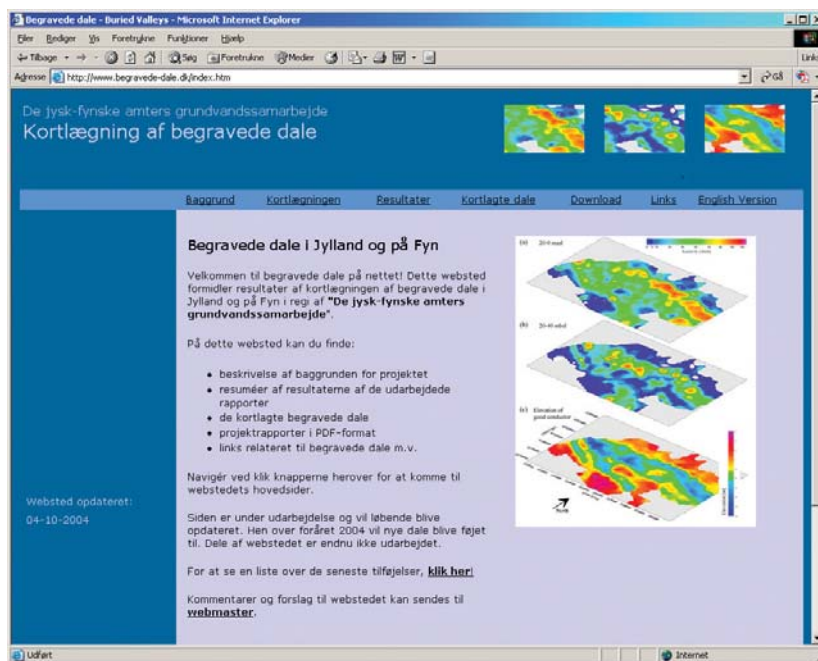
Begravede dale - Buried Valleys - Microsoft Internet Explorer

Filer Rediger Vis Foretrukne Funktioner Hjælp

Tilbage Søg Foretrukne Medier

Adresse http://www.begravede-dale.dk/index.htm

Gå Links

De jysk-fynske amters grundvandssamarbejde
Kortlægning af begravede dale

Baggrund Kortlægningen Resultater Kortlagte dale Download Links English Version

Begravede dale i Jylland og på Fyn

Velkommen til begravede dale på nettet! Dette websted formidler resultater af kortlægningen af begravede dale i Jylland og på Fyn i regi af "De jysk-fynske amters grundvandssamarbejde".

På dette websted kan du finde:

- beskrivelse af baggrunden for projektet
- resuméer af resultaterne af de udarbejdede rapporter
- de kortlagte begravede dale
- projektrapporter i PDF-format
- links relateret til begravede dale m.v.

Navigér ved klik knapperne herover for at komme til webstedets hovedsider.

Siden er under udarbejdelse og vil løbende blive opdateret. Hen over foråret 2004 vil nye dale blive føjet til. Dele af webstedet er endnu ikke udarbejdet.

For at se en liste over de seneste tilføjelser, klik her!

Kommentarer og forslag til webstedet kan sendes til webmaster.

Websted opdateret:
04-10-2004

(a) 20-0 mud
(b) 20-40 m bd
(c) Elevation of good conductor

Udført

Internet